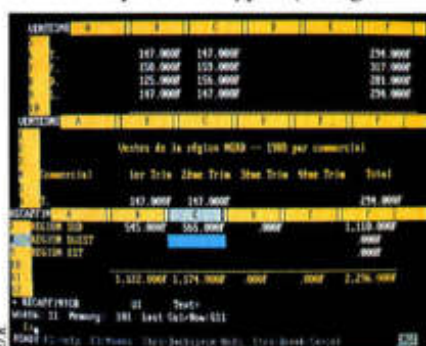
VENTES | A | B | C | D | E | F

147.000F 147.000F 294.000F
158.000F 159.000F 317.000F
125.000F 156.000F 281.000F
147.000F 147.000F 294.000F

VENTES | A | B | C | D | E | F

Ventes de la région NORD — 1988 par commercial

Commercial | 1er Trim | 2ème Trim | 3ème Trim | 4ème Trim | Total

147.000F 147.000F 294.000F

RECAPITUL | A | B | C | D | E | F

REGION SUD 545.000F 565.000F .000F 1.110.000F
REGION OUEST .000F
REGION EST .000F

1.122.000F 1.174.000F .000F .000F 2.296.000F

RECAPITULATION 11 Text
Width: 11 Memory: 191 Last Col/Row:G11

READY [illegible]